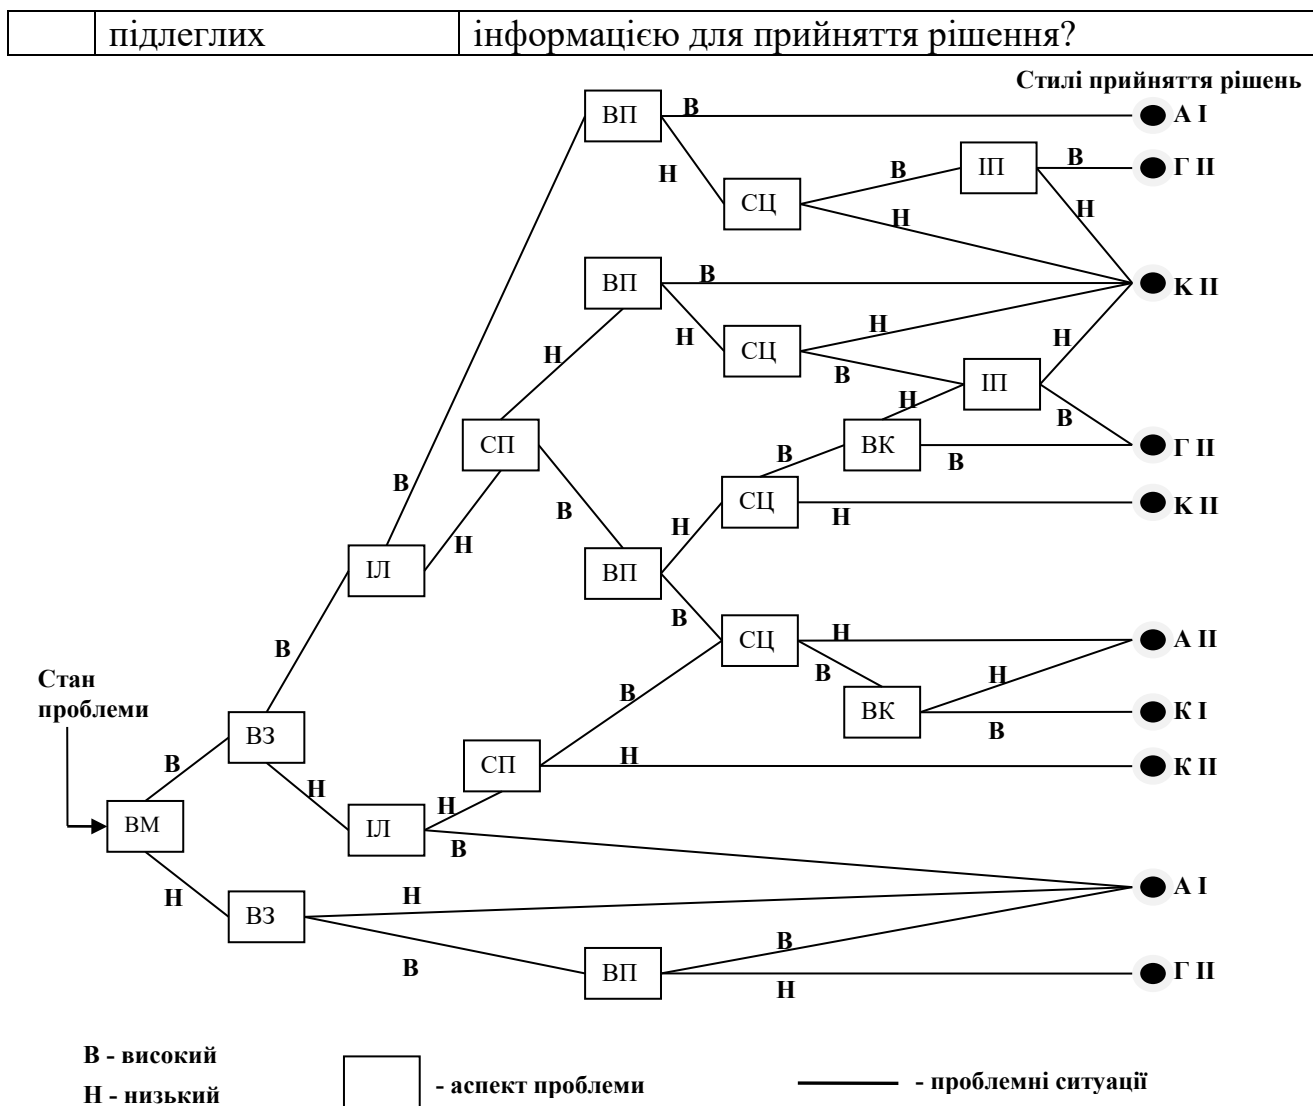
| | підлеглих | інформацією для прийняття рішення? |
|---|---|---|

Стилі прийняття рішень

ВП В А І
Н СЦ В ІП В Г ІІ
Н Н К ІІ
ВП В
Н СЦ Н
В ІП Н
Н В Г ІІ
СП Н
В ВК В
В СЦ Н К ІІ
ІЛ Н
В ВП Н
В СЦ Н А ІІ
В ВК Н К І
В
Стан проблеми
ВЗ В
В СП Н К ІІ
Н ІЛ Н
ВМ В
Н ВЗ Н А І
В ВП В Г ІІ
Н

В - високий
Н - низький
- аспект проблеми
- проблемні ситуації